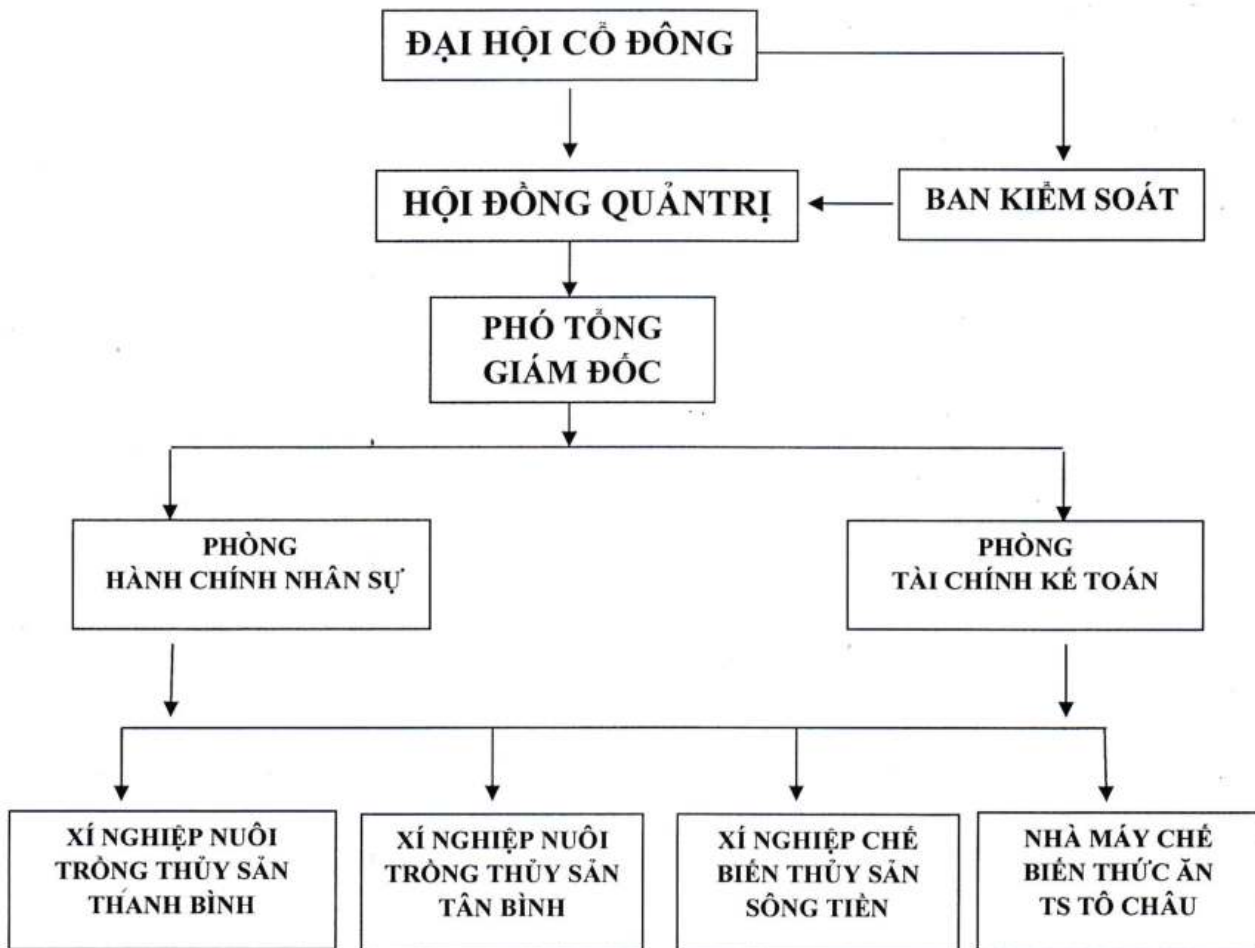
ĐẠI HỘI CỔ ĐÔNG

HỘI ĐỒNG QUẢNTRỊ

BAN KIỂM SOÁT

PHÓ TỔNG GIÁM ĐỐC

PHÒNG HÀNH CHÍNH NHÂN SỰ

PHÒNG TÀI CHÍNH KẾ TOÁN

XÍ NGHIỆP NUÔI TRỒNG THỦY SẢN THANH BÌNH

XÍ NGHIỆP NUÔI TRỒNG THỦY SẢN TÂN BÌNH

XÍ NGHIỆP CHẾ BIẾN THỦY SẢN SÔNG TIỀN

NHÀ MÁY CHẾ BIẾN THỨC ĂN TS TÔ CHÂU